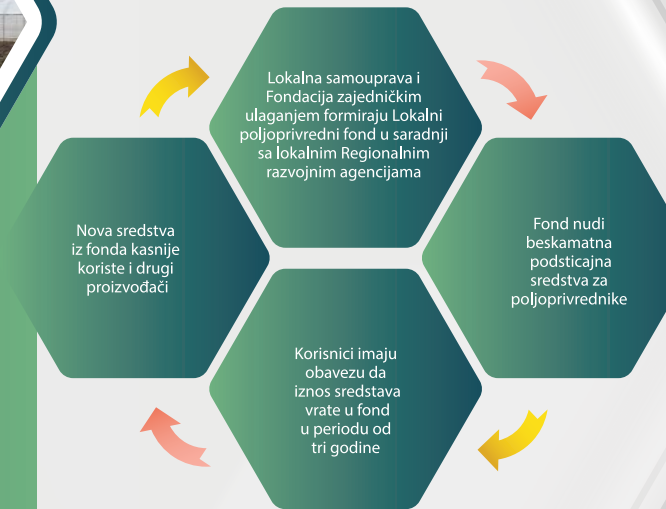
Lokalna samouprava i Fondacija zajedničkim ulaganjem formiraju Lokalni poljoprivredni fond u saradnji sa lokalnim Regionalnim razvojnim agencijama

Fond nudi beskamatna podsticajna sredstva za poljoprivrednike

Korisnici imaju obavezu da iznos sredstava vrate u fond u periodu od tri godine

Nova sredstva iz fonda kasnije koriste i drugi proizvođači